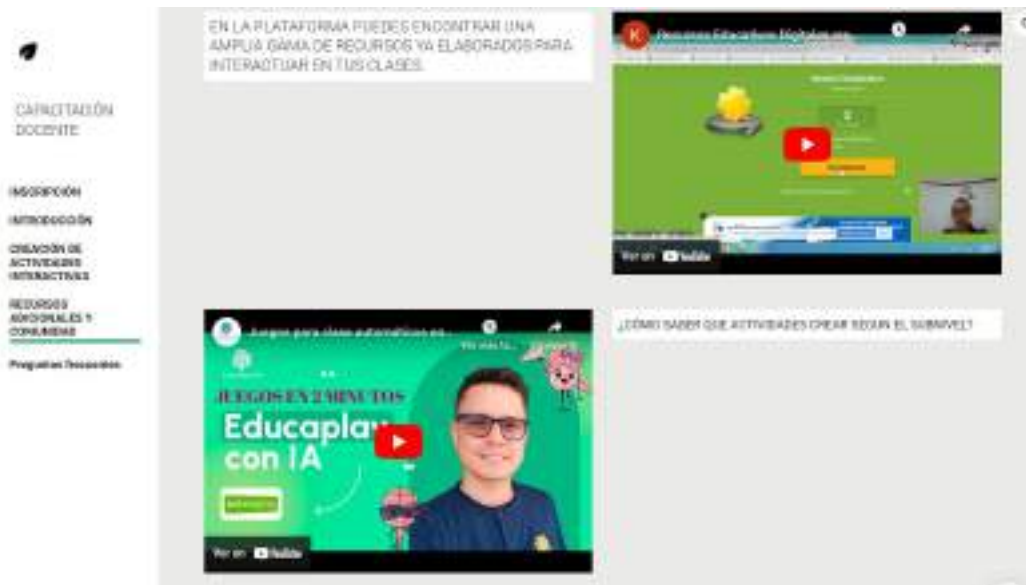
CAPACITACIÓN DOCENTE

INSCRIPCIÓN

INTRODUCCIÓN

CREACIÓN DE ACTIVIDADES INTERACTIVAS

RECURSOS ADICIONALES Y COMUNIDAD

Preguntas frecuentes

EN LA PLATAFORMA PUEDES ENCONTRAR UNA AMPLIA GAMA DE RECURSOS YA ELABORADOS PARA INTERACTUAR EN TUS CLASES.

K Recursos Educaplay Digitales en...

Ver en YouTube

Juegos para clase automáticos en...

JUEGOS EN 2 MINUTOS

Educaplay con IA

Ver en YouTube

¿CÓMO SABER QUE ACTIVIDADES CREAR SEGUN EL SUBNIVEL?